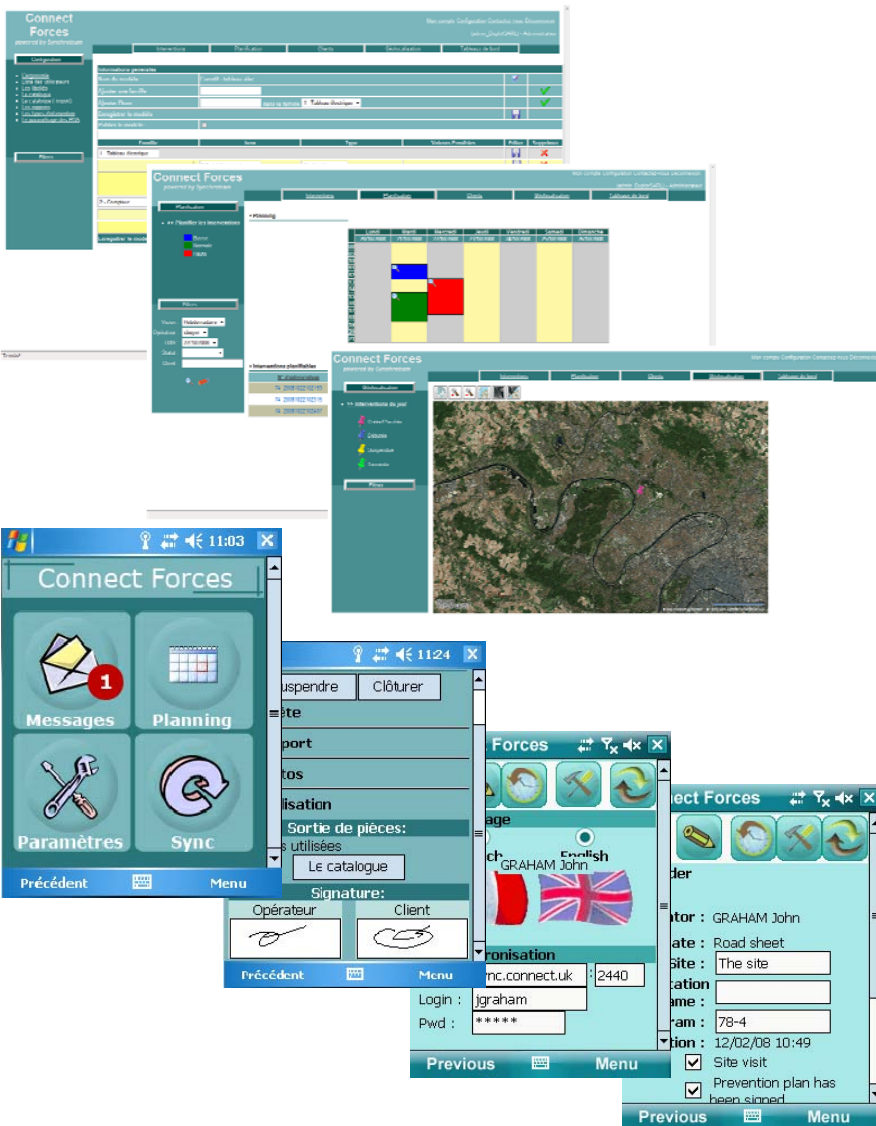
Connect Forces
powered by Synchronium

Mon compte Configuration Contactez-nous Déconnexion

Interventions Planification Clients Géolocalisation Tableaux de bord

Configuration

Catégories
Liste des Valeurs
Les libellés
Le catalogue
Le catalogue ( import)
Les rapports
Les types d'intervention
La paramétrage des PDA

Filtres

Informations générales
Nom du modèle
Ajouter une famille
Ajouter Item
Enregistrer le modèle
Publier le modèle

Famille Item Type Valeurs Possibles Position Supprimer
1 - Tableau électrique
2 - Compteur

Connect Forces
powered by Synchronium

Mon compte Configuration Contactez-nous Déconnexion

Interventions Planification Clients Géolocalisation Tableaux de bord

Planification

Planifier les interventions
Bureau
Normale
Haute

Filtres

Planning

Lundi Mardi Mercredi Jeudi Vendredi Samedi Dimanche

Interventions planifiables

Connect Forces
powered by Synchronium

Mon compte Configuration Contactez-nous Déconnexion

Interventions Planification Clients Géolocalisation Tableaux de bord

Géolocalisation

Interventions du jour
Suspendue
Terminée

Filtres

11:03
Connect Forces
1
Messages
Planning
Paramètres
Sync
Précédent
Menu

11:24
Suspendre
Clôturer
ête
port
tos
lisation
Sortie de pièces:
s utilisées
Le catalogue
Signature:
Opérateur
Client
Précédent
Menu

Forces
age
English
GRAHAM John
ronisation
mc.connect.uk
2440
Login : jgraham
Pwd : *****
Previous
Menu

nect Forces
der
ator : GRAHAM John
ate : Road sheet
Site : The site
tation
ame :
ram : 78-4
tion : 12/02/08 10:49
Site visit
Prevention plan has been signed
Previous
Menu